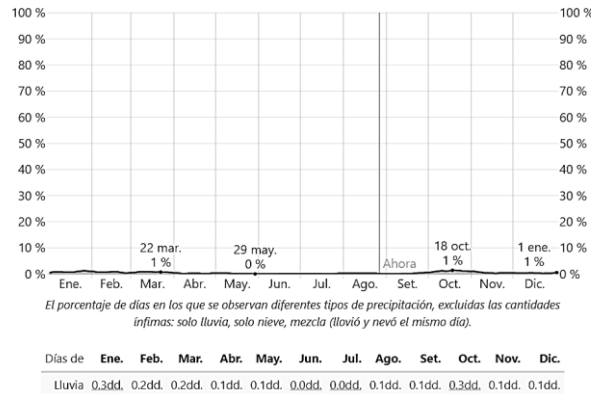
100 %
90 %
80 %
70 %
60 %
50 %
40 %
30 %
20 %
10 %
0 %

100 %
90 %
80 %
70 %
60 %
50 %
40 %
30 %
20 %
10 %
0 %

22 mar.
1 %

29 may.
0 %

Ahora

18 oct.
1 %

1 ene.
1 %

Ene. Feb. Mar. Abr. May. Jun. Jul. Ago. Set. Oct. Nov. Dic.

El porcentaje de días en los que se observan diferentes tipos de precipitación, excluidas las cantidades ínfimas: solo lluvia, solo nieve, mezcla (llovió y nevó el mismo día).

| Días de | Ene. | Feb. | Mar. | Abr. | May. | Jun. | Jul. | Ago. | Set. | Oct. | Nov. | Dic. |
|---|---|---|---|---|---|---|---|---|---|---|---|---|
| Lluvia | 0.3dd. | 0.2dd. | 0.2dd. | 0.1dd. | 0.1dd. | 0.0dd. | 0.0dd. | 0.1dd. | 0.1dd. | 0.3dd. | 0.1dd. | 0.1dd. |